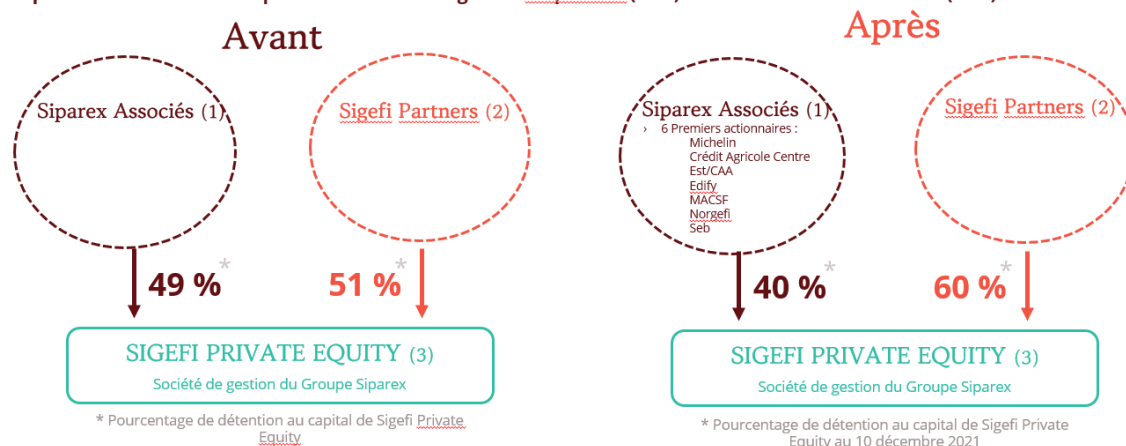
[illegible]

Avant

Siparex Associés (1)

Sigefi Partners (2)

49 % *

51 % *

SIGEFI PRIVATE EQUITY (3)
Société de gestion du Groupe Siparex

* Pourcentage de détention au capital de Sigefi Private Equity

Après

Siparex Associés (1)
› 6 Premiers actionnaires :
Michelin
Crédit Agricole Centre Est/CAA
Edify
MACSF
Norgefi
Seb

Sigefi Partners (2)

40 % *

60 % *

SIGEFI PRIVATE EQUITY (3)
Société de gestion du Groupe Siparex

* Pourcentage de détention au capital de Sigefi Private Equity au 10 décembre 2021